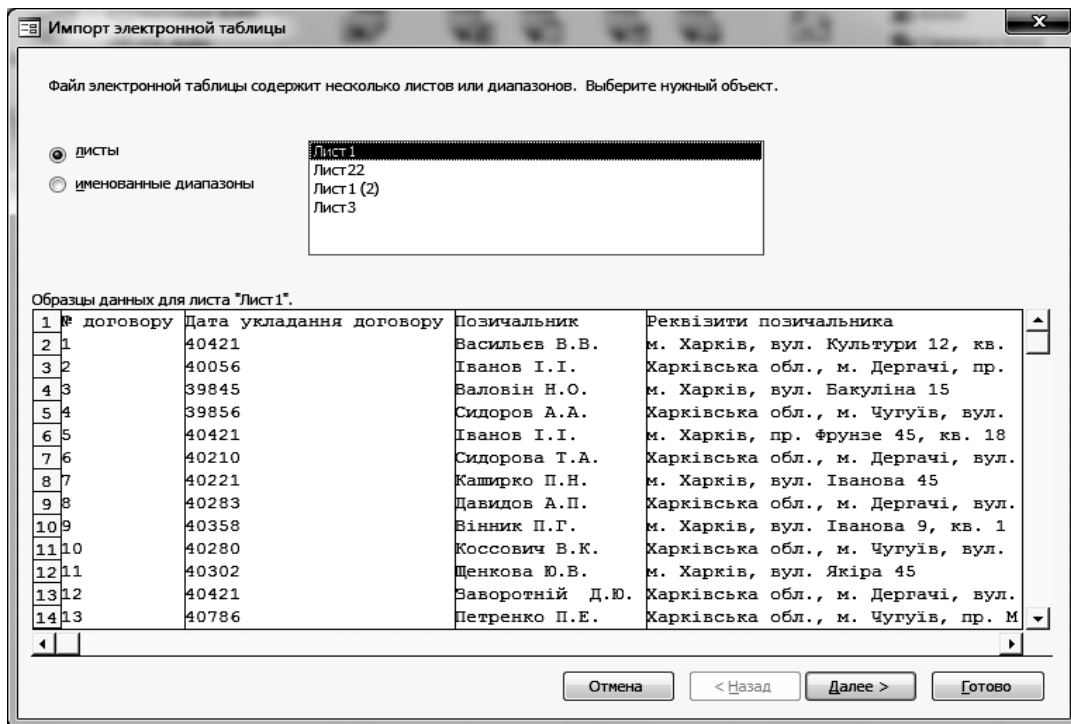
Импорт электронной таблицы

Файл электронной таблицы содержит несколько листов или диапазонов. Выберите нужный объект.

листы

именованные диапазоны

Лист1
Лист22
Лист1 (2)
Лист3

Образцы данных для листа "Лист1".

| 1 | № договору | Дата укладання договору | Позичальник | Реквізити позичальника |
|---|---|---|---|---|
| 2 | 1 | 40421 | Васильев В.В. | м. Харків, вул. Культури 12, кв. |
| 3 | 2 | 40056 | Іванов І.І. | Харківська обл., м. Дергачі, пр. |
| 4 | 3 | 39845 | Валовін Н.О. | м. Харків, вул. Бакуліна 15 |
| 5 | 4 | 39856 | Сидоров А.А. | Харківська обл., м. Чугуїв, вул. |
| 6 | 5 | 40421 | Іванов І.І. | м. Харків, пр. Фрунзе 45, кв. 18 |
| 7 | 6 | 40210 | Сидорова Т.А. | Харківська обл., м. Дергачі, вул. |
| 8 | 7 | 40221 | Каширко П.Н. | м. Харків, вул. Іванова 45 |
| 9 | 8 | 40283 | Давидов А.П. | Харківська обл., м. Дергачі, вул. |
| 10 | 9 | 40358 | Вінник П.Г. | м. Харків, вул. Іванова 9, кв. 1 |
| 11 | 10 | 40280 | Коссович В.К. | Харківська обл., м. Чугуїв, вул. |
| 12 | 11 | 40302 | Щенкова Ю.В. | м. Харків, вул. Якіра 45 |
| 13 | 12 | 40421 | Заворотній Д.Ю. | Харківська обл., м. Дергачі, вул. |
| 14 | 13 | 40786 | Петренко П.Е. | Харківська обл., м. Чугуїв, пр. М |

Отмена
< Назад
Далее >
Готово